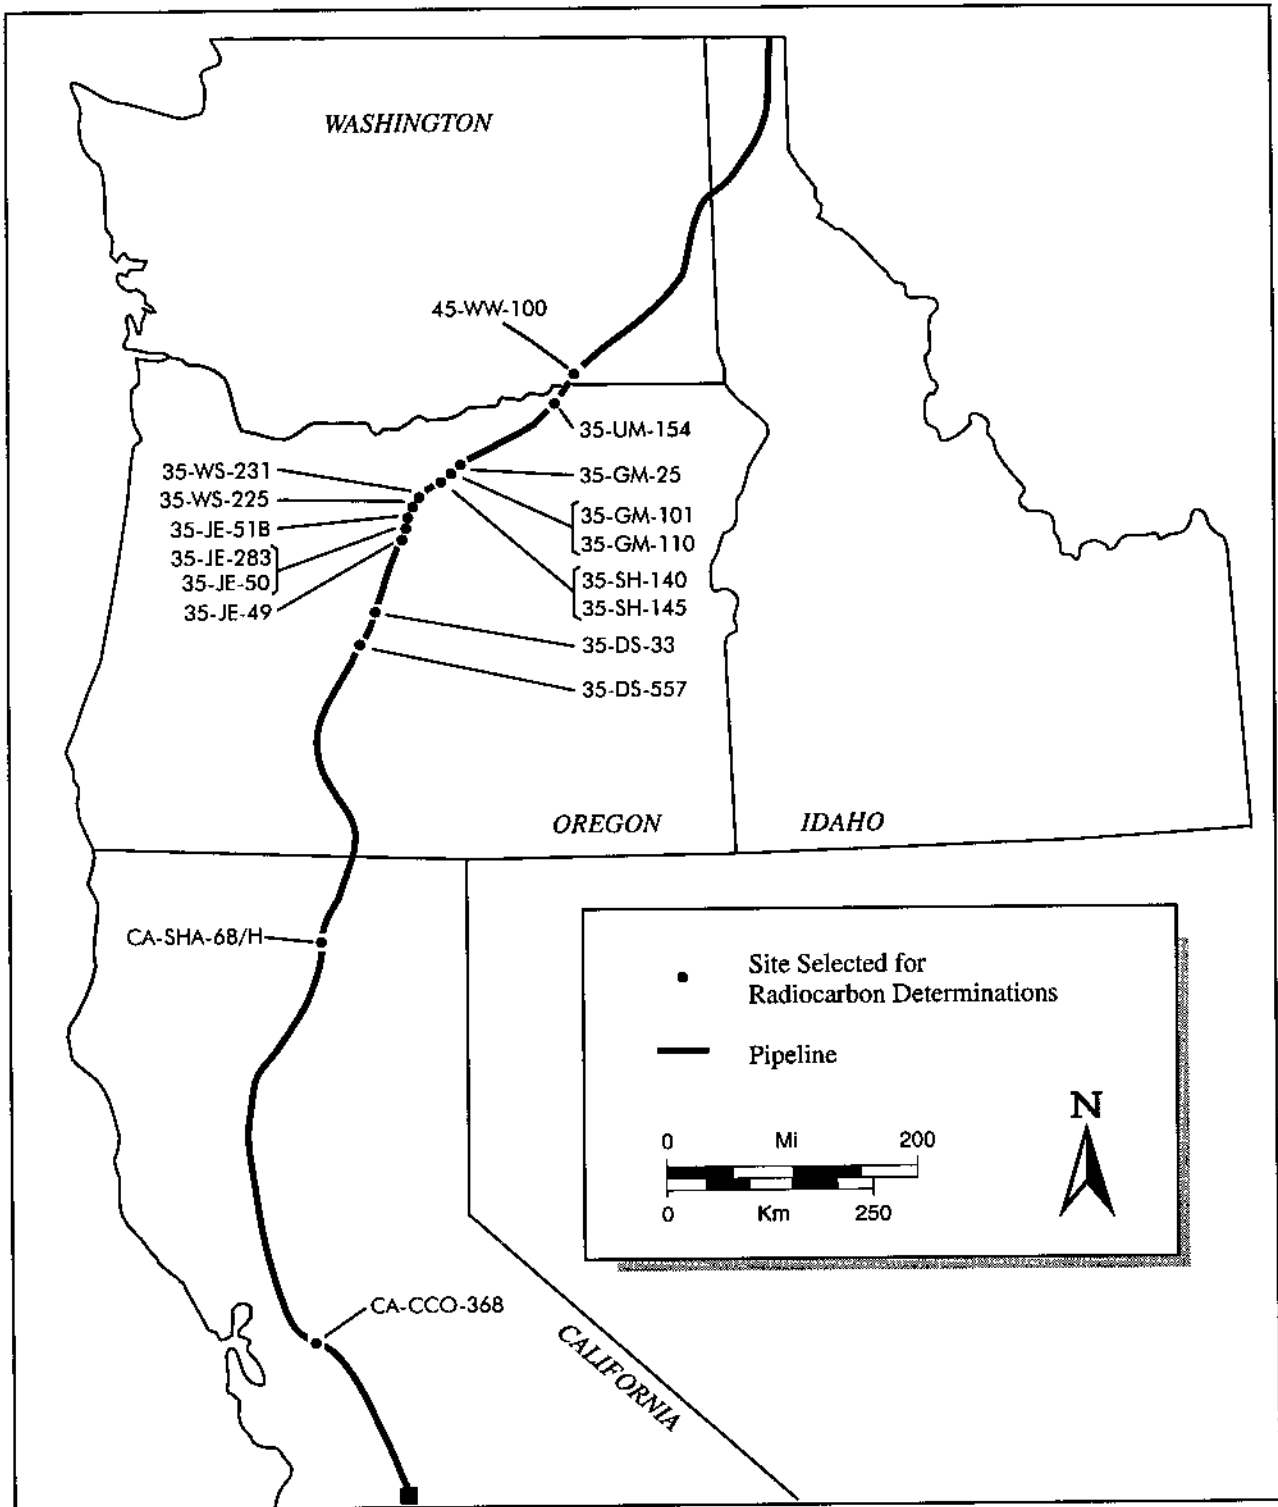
WASHINGTON

45-WW-100

35-UM-154

35-WS-231

35-GM-25

35-WS-225

35-JE-51B

35-GM-101
35-GM-110

35-JE-283
35-JE-50

35-SH-140
35-SH-145

35-JE-49

35-DS-33

35-DS-557

OREGON

IDAHO

CA-SHA-68/H

Site Selected for Radiocarbon Determinations

Pipeline

0 Mi 200

0 Km 250

N

CA-CCO-368

CALIFORNIA